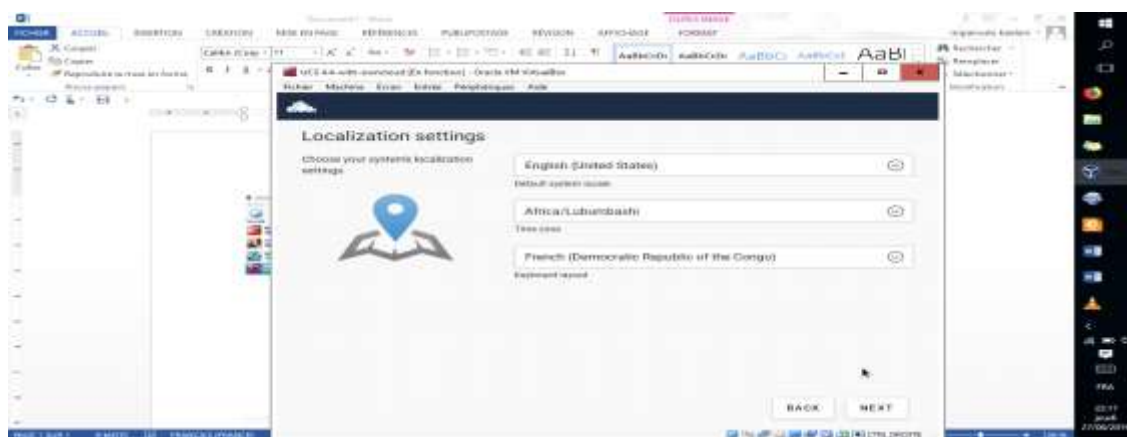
Document1 - Word

FICHIER ACCUEIL INSERTION CRÉATION MISE EN PAGE RÉFÉRENCES PUBLIPOSTAGE RÉVISION AFFICHAGE FORMAT

Couper
Copier
Coller
Reproduire la mise en forme
Presse-papiers

AaBbCcDc AaBbCcDc AaBbC AaBbC AaBl

Rechercher
Remplacer
Sélectionner
Modification

UCS 64-with-overwaud [En fonction] - Oracle VM VirtualBox

Fichier Machine Écran Entrée Périphériques Aide

Localization settings

Choose your system's localization settings

English (United States)

Default system locale

Africa/Lubumbashi

Time zone

French (Democratic Republic of the Congo)

Keyboard layout

BACK NEXT

CTRL DROITE

FRA